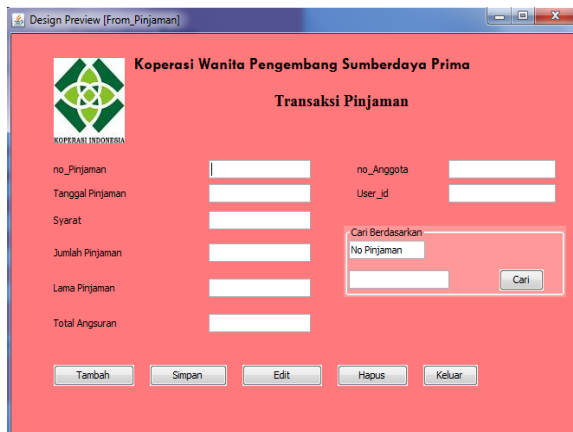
Design Preview [From_Pinjaman]

KOPERASI INDONESIA

Koperasi Wanita Pengembang Sumberdaya Prima

Transaksi Pinjaman

no_Pinjaman

Tanggal Pinjaman

Syarat

Jumlah Pinjaman

Lama Pinjaman

Total Angsuran

no_Anggota

User_id

Cari Berdasarkan

No Pinjaman

Cari

Tambah

Simpan

Edit

Hapus

Keluar